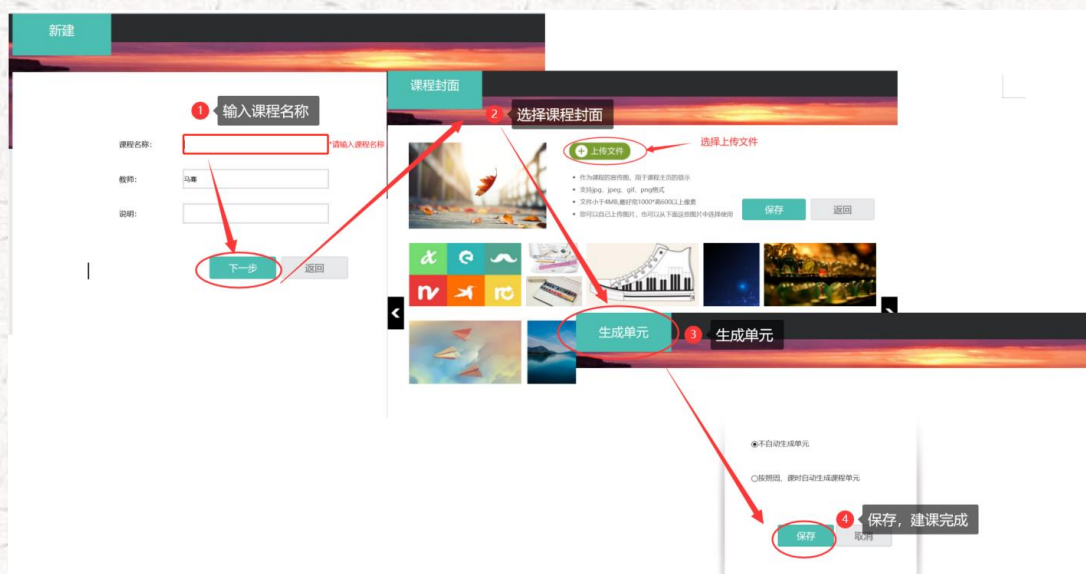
新建

1 输入课程名称

课程名称: *请输入课程名称

教师: 马寨

说明:

下一步 返回

课程封面

2 选择课程封面

上传文件 选择上传文件

• 作为课程的宣传图，用于课程主页的显示
• 支持jpg、jpeg、gif、png格式
• 文件小于4MB,最好宽1000*高600以上像素
• 您可以自己上传图片，也可以从下面这些图片中选择使用

保存 返回

生成单元 3 生成单元

◉不自动生成单元

○按照周、课时自动生成课程单元

保存 取消 4 保存，建课完成